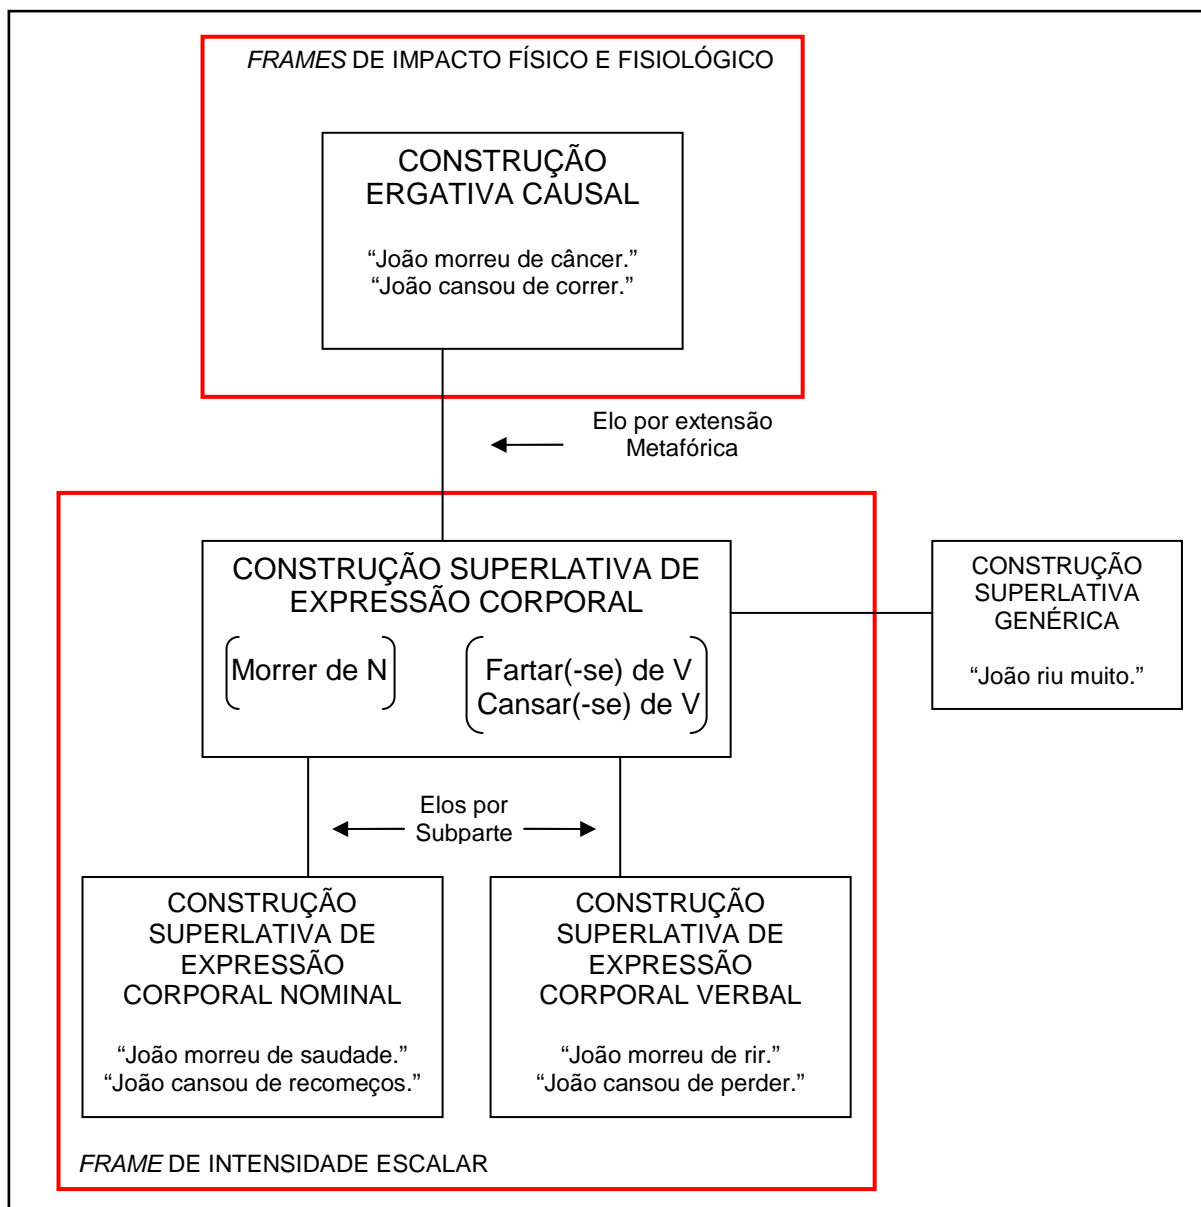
FRAMES DE IMPACTO FÍSICO E FISIOLÓGICO

CONSTRUÇÃO ERGATIVA CAUSAL

“João morreu de câncer.”
“João cansou de correr.”

Elo por extensão Metafórica

CONSTRUÇÃO SUPERLATIVA DE EXPRESSÃO CORPORAL

Morrer de N

Fartar(-se) de V
Cansar(-se) de V

CONSTRUÇÃO SUPERLATIVA GENÉRICA

“João riu muito.”

Elos por Subparte

CONSTRUÇÃO SUPERLATIVA DE EXPRESSÃO CORPORAL NOMINAL

“João morreu de saudade.”
“João cansou de recomeços.”

CONSTRUÇÃO SUPERLATIVA DE EXPRESSÃO CORPORAL VERBAL

“João morreu de rir.”
“João cansou de perder.”

FRAME DE INTENSIDADE ESCALAR